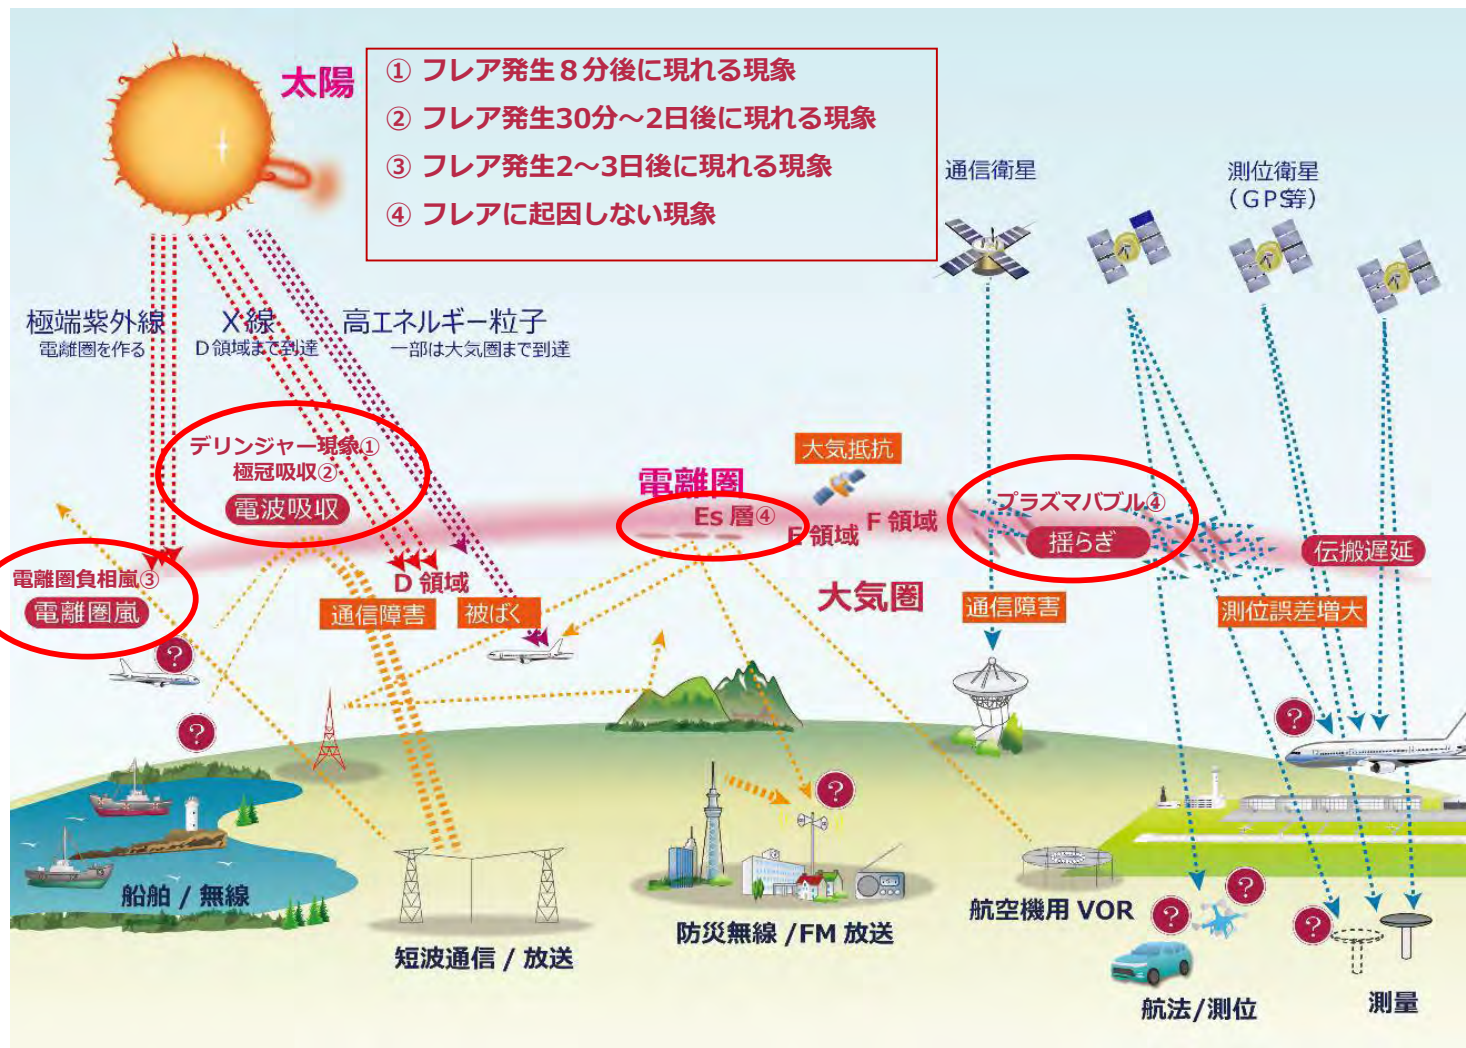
太陽

① フレア発生８分後に現れる現象
② フレア発生30分～2日後に現れる現象
③ フレア発生2～3日後に現れる現象
④ フレアに起因しない現象

通信衛星

測位衛星
（GPS等）

極端紫外線
電離圏を作る

X線
D領域まで到達

高エネルギー粒子
一部は大気圏まで到達

デリンジャー現象①
極冠吸収②
電波吸収

大気抵抗

電離圏
Es層④
E領域
F領域

プラズマバブル④
揺らぎ

伝搬遅延

電離圏負相嵐③
電離圏嵐

D領域
通信障害
被ばく

大気圏

通信障害

測位誤差増大

船舶 / 無線

短波通信 / 放送

防災無線 / FM 放送

航空機用 VOR

航法/測位

測量